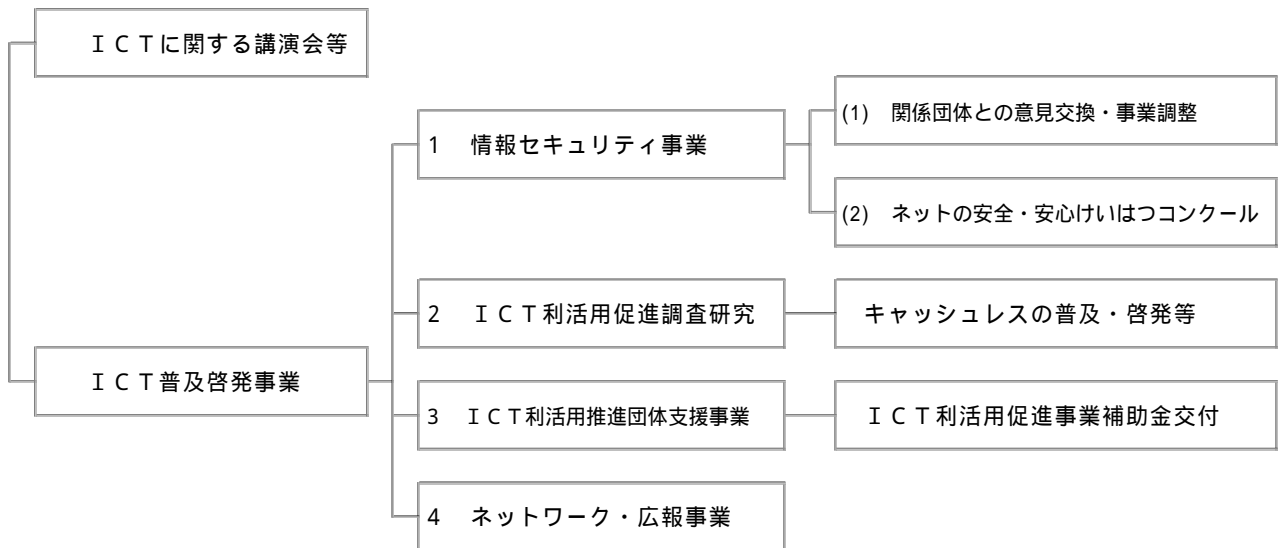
ＩＣＴに関する講演会等

ＩＣＴ普及啓発事業

1　情報セキュリティ事業

(1)　関係団体との意見交換・事業調整

(2)　ネットの安全・安心けいはつコンクール

2　ＩＣＴ利活用促進調査研究

キャッシュレスの普及・啓発等

3　ＩＣＴ利活用推進団体支援事業

ＩＣＴ利活用促進事業補助金交付

4　ネットワーク・広報事業